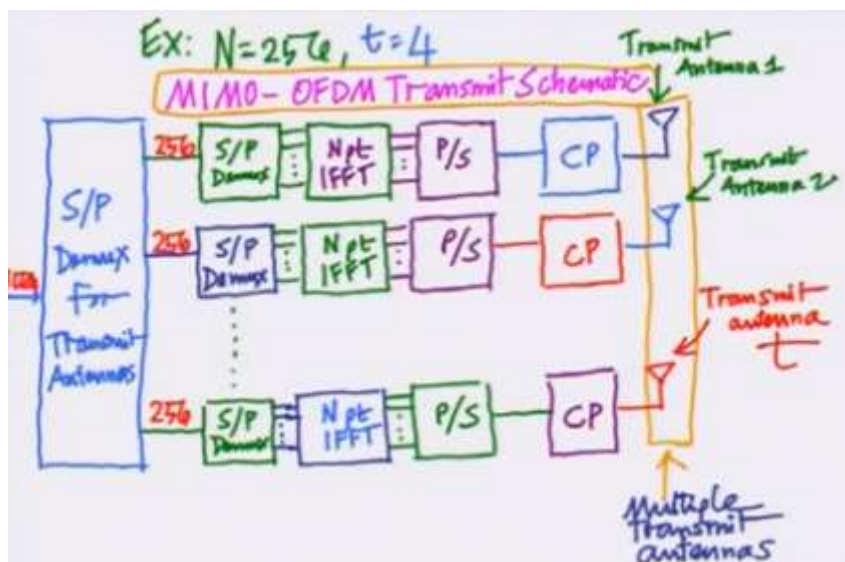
Ex: $N=256$, $t=4$

MIMO-OFDM Transmit Schematic

Transmit Antenna 1

Transmit Antenna 2

Transmit antenna t

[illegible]

S/P Demux For Transmit Antennas

256

S/P Demux

N pt IFFT

P/S

CP

256

S/P Demux

N pt IFFT

P/S

CP

256

S/P Demux

N pt IFFT

P/S

CP

Multiple Transmit antennas